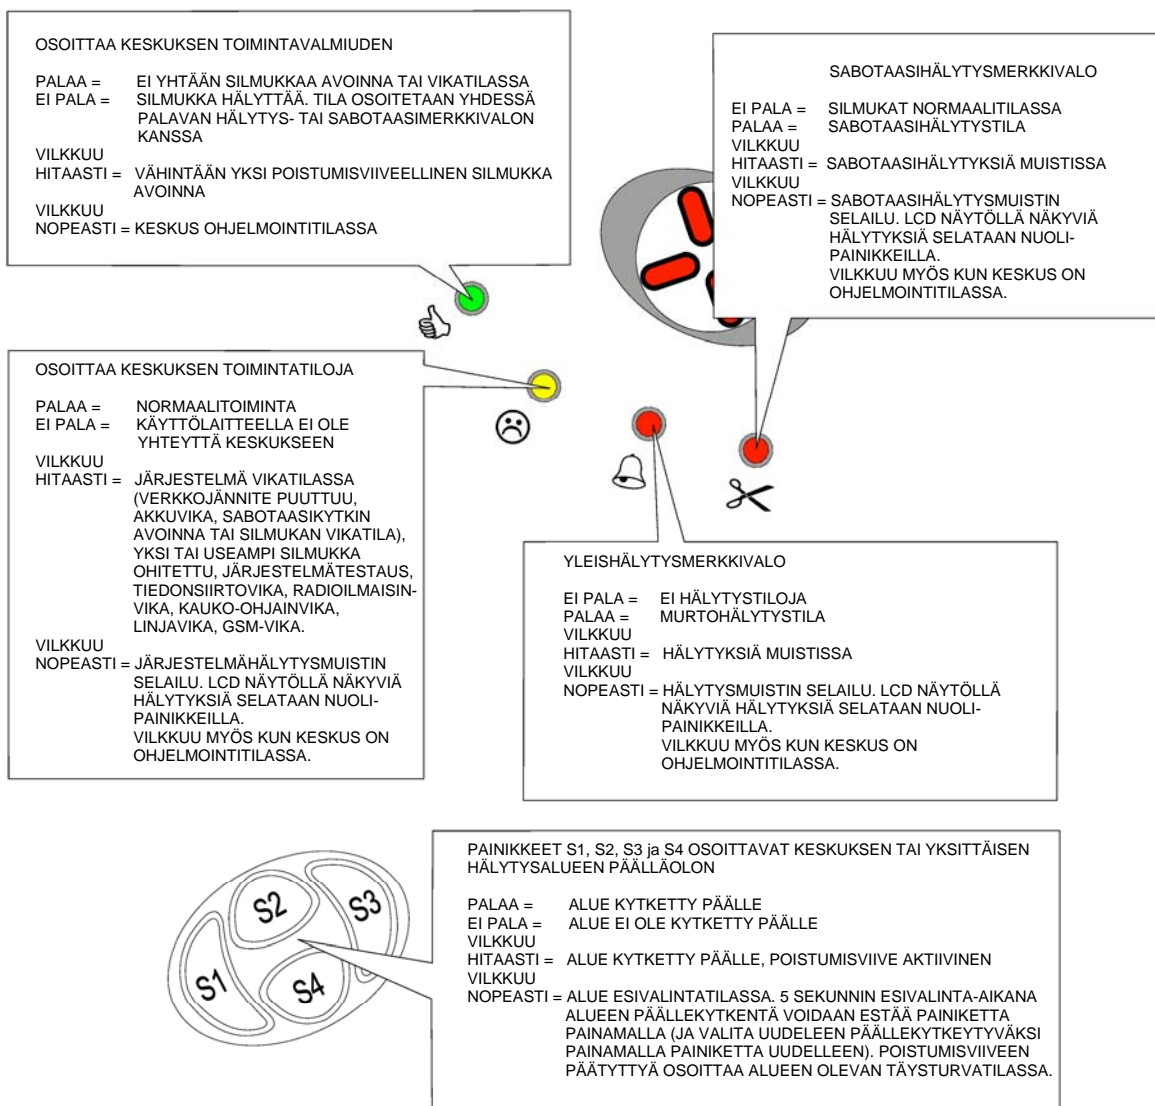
OSOITTAA KESKUKSEN TOIMINTAVALMIUDEN

PALAA = EI YHTÄÄN SILMUKKAA AVOINNA TAI VIKATILASSA
EI PALA = SILMUKKA HÄLYTTÄÄ. TILA OSOITETAAN YHDESSÄ PALAVAN HÄLYTYS- TAI SABOTAASIMERKKIVALON KANSSA
VILKKUU
HITAASTI = VÄHINTÄÄN YKSI POISTUMISVIIVEELLINEN SILMUKKA AVOINNA
VILKKUU
NOPEASTI = KESKUS OHJELMOINTITILASSA

SABOTAASIHÄLYTYSMERKKIVALO

EI PALA = SILMUKAT NORMAALITILASSA
PALAA = SABOTAASIHÄLYTYSTILA
VILKKUU
HITAASTI = SABOTAASIHÄLYTYKSIÄ MUISTISSA
VILKKUU
NOPEASTI = SABOTAASIHÄLYTYSMUISTIN SELAILU. LCD NÄYTÖLLÄ NÄKYVIÄ HÄLYTYKSIÄ SELATAAN NUOLIPAINIKKEILLA.
VILKKUU MYÖS KUN KESKUS ON OHJELMOINTITILASSA.

OSOITTAA KESKUKSEN TOIMINTATILOJA

PALAA = NORMAALITOIMINTA
EI PALA = KÄYTTÖLAITTEELLA EI OLE YHTEYTTÄ KESKUKSEEN
VILKKUU
HITAASTI = JÄRJESTELMÄ VIKATILASSA (VERKKOJÄNNITE PUUTTUU, AKKUVIKA, SABOTAASIKYTKIN AVOINNA TAI SILMUKAN VIKATILA), YKSI TAI USEAMPI SILMUKKA OHITETTU, JÄRJESTELMÄTESTAUS, TIEDONSIIRTOVIKA, RADIOILMAISINVIKA, KAUKO-OHJAINVIKA, LINJAVIKA, GSM-VIKA.
VILKKUU
NOPEASTI = JÄRJESTELMÄHÄLYTYSMUISTIN SELAILU. LCD NÄYTÖLLÄ NÄKYVIÄ HÄLYTYKSIÄ SELATAAN NUOLIPAINIKKEILLA.
VILKKUU MYÖS KUN KESKUS ON OHJELMOINTITILASSA.

YLEISHÄLYTYSMERKKIVALO

EI PALA = EI HÄLYTYSTILOJA
PALAA = MURTOHÄLYTYSTILA
VILKKUU
HITAASTI = HÄLYTYKSIÄ MUISTISSA
VILKKUU
NOPEASTI = HÄLYTYSMUISTIN SELAILU. LCD NÄYTÖLLÄ NÄKYVIÄ HÄLYTYKSIÄ SELATAAN NUOLIPAINIKKEILLA.
VILKKUU MYÖS KUN KESKUS ON OHJELMOINTITILASSA.

S2 S3 S1 S4

PAINIKKEET S1, S2, S3 ja S4 OSOITTAVAT KESKUKSEN TAI YKSITTÄISEN HÄLYTYSALUEEN PÄÄLLÄOLON

PALAA = ALUE KYTKETTY PÄÄLLE
EI PALA = ALUE EI OLE KYTKETTY PÄÄLLE
VILKKUU
HITAASTI = ALUE KYTKETTY PÄÄLLE, POISTUMISVIIVE AKTIIVINEN
VILKKUU
NOPEASTI = ALUE ESIVALINTATILASSA. 5 SEKUNNIN ESIVALINTA-AIKANA ALUEEN PÄÄLLEKYTKENTÄ VOIDAAN ESTÄÄ PAINIKETTA PAINAMALLA (JA VALITA UUDELEEN PÄÄLLEKYTKEYTYVÄKSI PAINAMALLA PAINIKETTA UUDELLEEN). POISTUMISVIIVEEN PÄÄTYTTYÄ OSOITTAA ALUEEN OLEVAN TÄYSTURVATILASSA.